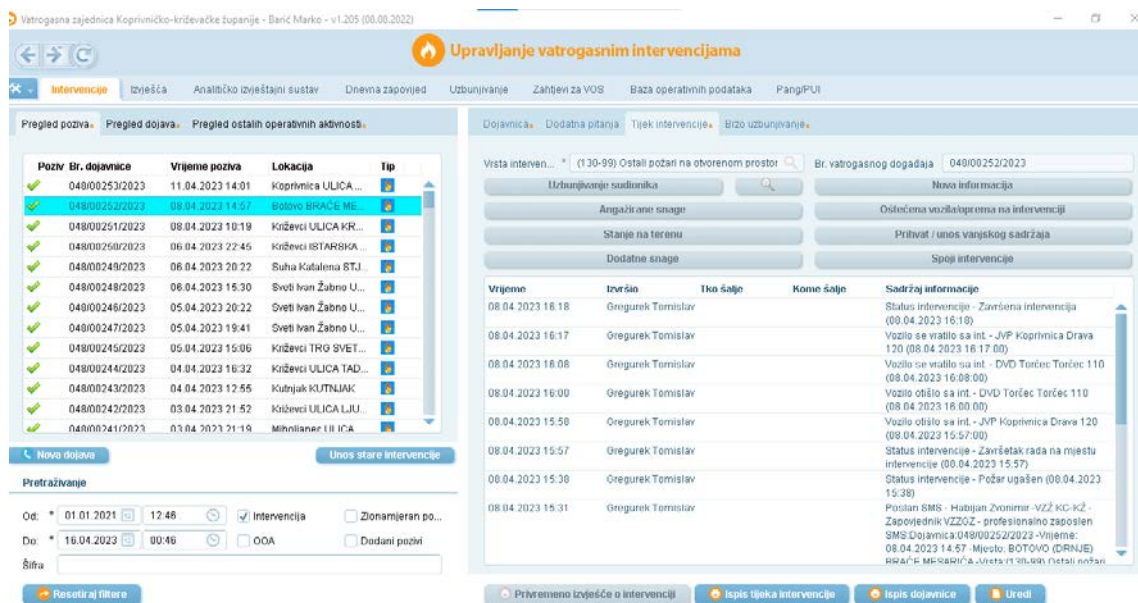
Vatrogasna zajednica Koprivničko-križevačke županije - Barić Marko - v1.205 (08.08.2022)

Upravljanje vatrogasnim intervencijama

Intervencije Izvješća Analitičko izvještajni sustav Dnevna zapovijed Uzbunjivanje Zahtjevi za VOS Baza operativnih podataka Pang/PUI

Pregled poziva Pregled dojava Pregled ostalih operativnih aktivnosti

| Poziv | Br. dojavnice | Vrijeme poziva | Lokacija | Tip |
|---|---|---|---|---|
| | 048/00253/2023 | 11.04.2023 14:01 | Koprivnica ULICA ... | |
| | 048/00252/2023 | 08.04.2023 14:57 | Botovo BRAĆE ME... | |
| | 048/00251/2023 | 08.04.2023 10:19 | Križevci ULICA KR... | |
| | 048/00250/2023 | 06.04.2023 22:45 | Križevci ISTARSKA ... | |
| | 048/00249/2023 | 06.04.2023 20:22 | Suha Katalena STJ... | |
| | 048/00248/2023 | 06.04.2023 15:30 | Sveti Ivan Žabno U... | |
| | 048/00246/2023 | 05.04.2023 20:22 | Sveti Ivan Žabno U... | |
| | 048/00247/2023 | 05.04.2023 19:41 | Sveti Ivan Žabno U... | |
| | 048/00245/2023 | 05.04.2023 15:06 | Križevci TRG SVET... | |
| | 048/00244/2023 | 04.04.2023 16:32 | Križevci ULICA TAD... | |
| | 048/00243/2023 | 04.04.2023 12:55 | Kutnjak KUTNJAK | |
| | 048/00242/2023 | 03.04.2023 21:52 | Križevci ULICA LJU... | |
| | 048/00241/2023 | 03.04.2023 21:19 | Miholjanec ULICA ... | |

Nova dojava Unos stare intervencije

Pretraživanje

Od: * 01.01.2021 12:46 Intervencija Zlonamjeran po...
Do: * 16.04.2023 00:46 OOA Dodani pozivi
Šifra

Resetiraj filtere

Dojavnica Dodatna pitanja Tijek intervencije Brzo uzbunjivanje

Vrsta interven... * (130-99) Ostali požari na otvorenom prostor Br. vatrogasnog događaja 048/00252/2023

Uzbunjivanje sudionika Nova informacija
Angažirane snage Oštećena vozila/oprema na intervenciji
Stanje na terenu Prihvat / unos vanjskog sadržaja
Dodatne snage Spoji intervencije

| Vrijeme | Izvršio | Tko šalje | Kome šalje | Sadržaj informacije |
|---|---|---|---|---|
| 08.04.2023 16:18 | Gregurek Tomislav | | | Status intervencije - Završena intervencija (08.04.2023 16:18) |
| 08.04.2023 16:17 | Gregurek Tomislav | | | Vozilo se vratilo sa int. - JVP Koprivnica Drava 120 (08.04.2023 16:17:00) |
| 08.04.2023 16:08 | Gregurek Tomislav | | | Vozilo se vratilo sa int. - DVD Torčec Torčec 110 (08.04.2023 16:08:00) |
| 08.04.2023 16:00 | Gregurek Tomislav | | | Vozilo otišlo sa int. - DVD Torčec Torčec 110 (08.04.2023 16:00:00) |
| 08.04.2023 15:58 | Gregurek Tomislav | | | Vozilo otišlo sa int. - JVP Koprivnica Drava 120 (08.04.2023 15:57:00) |
| 08.04.2023 15:57 | Gregurek Tomislav | | | Status intervencije - Završetak rada na mjestu intervencije (08.04.2023 15:57) |
| 08.04.2023 15:38 | Gregurek Tomislav | | | Status intervencije - Požar ugašen (08.04.2023 15:38) |
| 08.04.2023 15:31 | Gregurek Tomislav | | | Poslan SMS - Habijan Zvonimir -VZŽ KC-KŽ - Zapovjednik VZŽOZ - profesionalno zaposlen SMS:Dojavnica:048/00252/2023 -Vrijeme: 08.04.2023 14:57 -Mjesto: BOTOVO (DRNJE) BRAĆE MESARIĆA -Vrsta:(130-99) Ostali požari |

Privremeno izvješće o intervenciji Ispis tijeka intervencije Ispis dojavnice Uredi